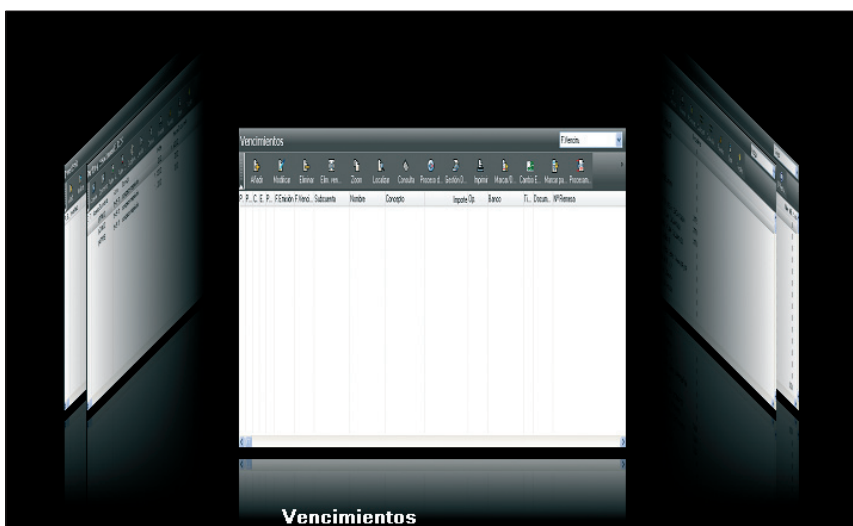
Vencimientos

Filtrado

Añadir Modificar Eliminar Elim. ven... Zoom Localizar Consulta Proceso d... Gestión D... Imprimir Marcar/D... Cambio E... Marcar pa... Procesam...

| P. | R. | C. | E. | P. | F.Emisión | F.Venc... | Subcuenta | Nombre | Concepto | Importe | Op. | Banco | F.I... | Docum... | NºRemesa |
|---|---|---|---|---|---|---|---|---|---|---|---|---|---|---|---|

Vencimientos